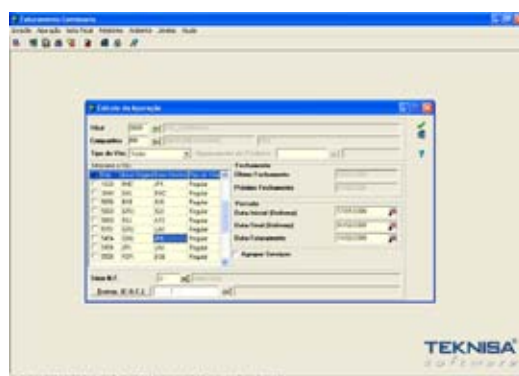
Faturamento Comissaria

Cálculo da Apuração

Filial

Competência

Tipo de Vôo

Fechamento

Último Fechamento

Próximo Fechamento

Período

Data Inicial (Embarque)

Data Final (Embarque)

Data Faturamento

Agrupar Serviços

| Voo | | | |
|---|---|---|---|
| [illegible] | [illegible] | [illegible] | Regular |
| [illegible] | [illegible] | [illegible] | Regular |
| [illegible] | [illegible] | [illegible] | Regular |
| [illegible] | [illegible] | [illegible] | Regular |
| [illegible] | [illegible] | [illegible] | Regular |
| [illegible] | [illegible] | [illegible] | Regular |
| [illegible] | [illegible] | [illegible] | Regular |
| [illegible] | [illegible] | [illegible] | Regular |
| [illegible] | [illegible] | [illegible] | Regular |

TEKNISA
software